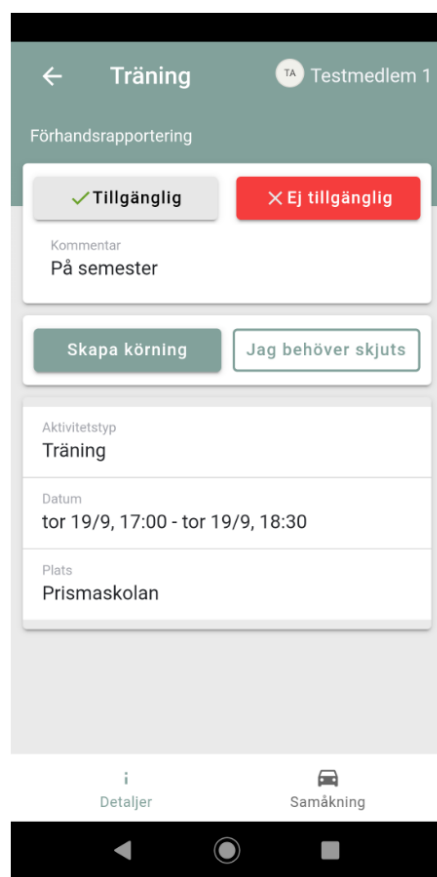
Träning
TA Testmedlem 1
Förhandsrapportering
✓Tillgänglig
✕Ej tillgänglig
Kommentar
På semester
Skapa körning
Jag behöver skjuts
Aktivitetstyp
Träning
Datum
tor 19/9, 17:00 - tor 19/9, 18:30
Plats
Prismaskolan
i
Detaljer
Samåkning